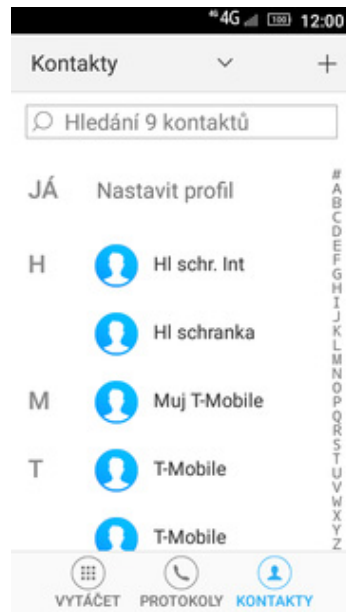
4G 100 12:00

Kontakty +

Hledání 9 kontaktů

JÁ Nastavit profil

H Hl schr. Int

Hl schranka

M Muj T-Mobile

T T-Mobile

T-Mobile

#
A
B
C
D
E
F
G
H
I
J
K
L
M
N
O
P
Q
R
S
T
U
V
W
X
Y
Z

VYTÁČET PROTOKOLY KONTAKTY